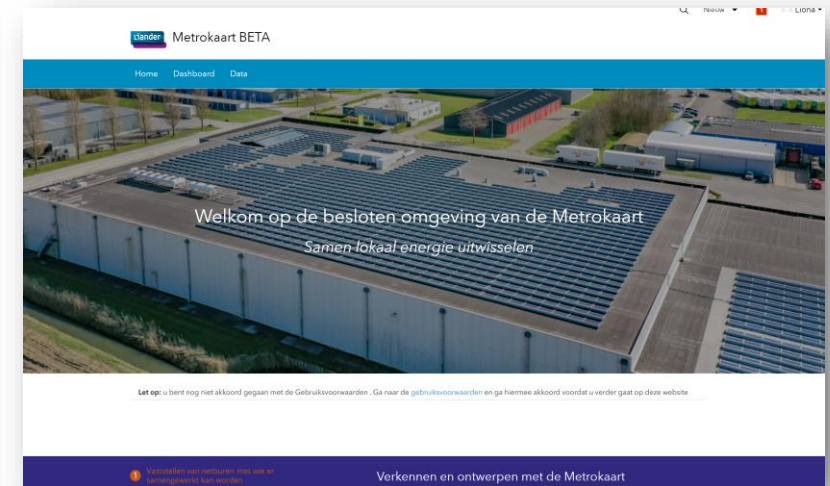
Nieuw ▾ Liona ▾

Liander Metrokaart BETA

Home Dashboard Data

Welkom op de besloten omgeving van de Metrokaart

Samen lokaal energie uitwisselen

Let op: u bent nog niet akkoord gegaan met de Gebruiksvoorwaarden . Ga naar de gebruiksvoorwaarden en ga hiermee akkoord voordat u verder gaat op deze website

1 Vaststellen van netburen met wie er samengewerkt kan worden

Verkennen en ontwerpen met de Metrokaart